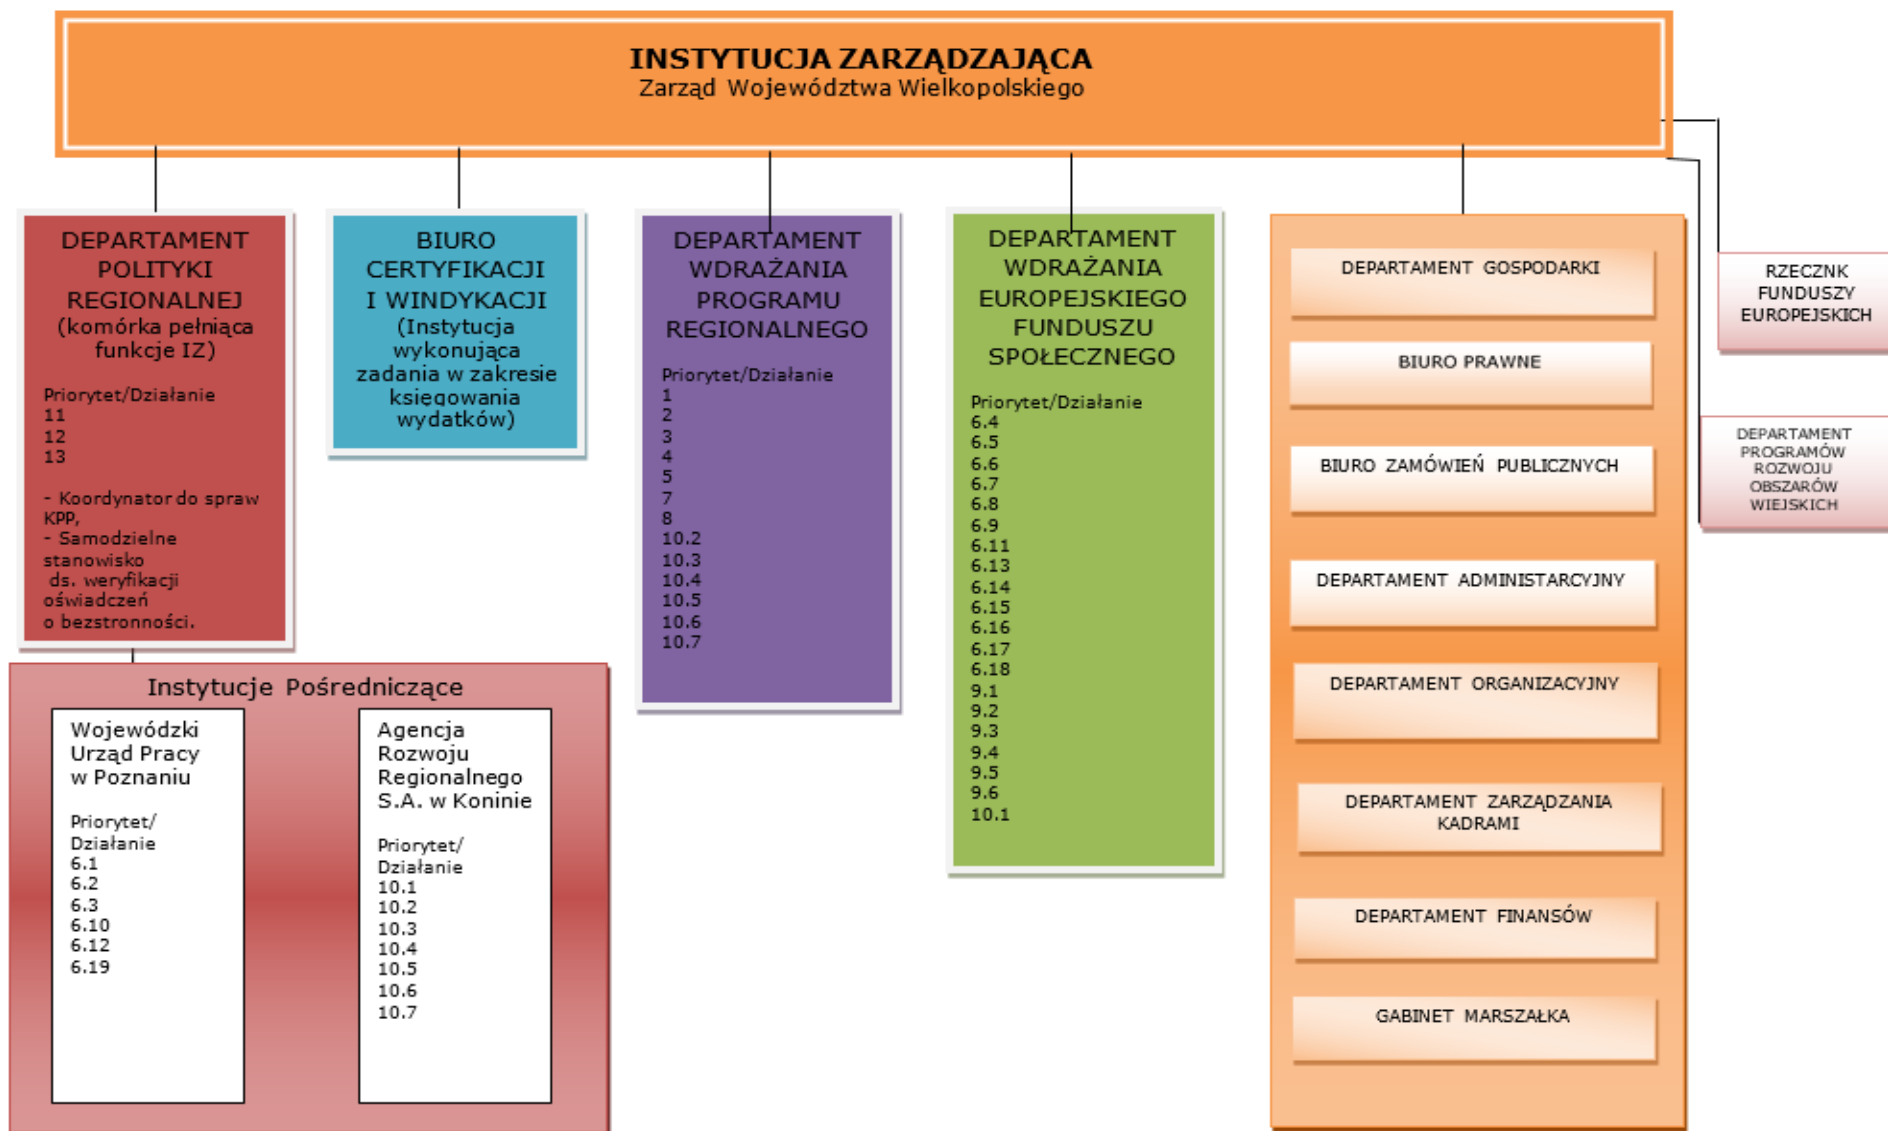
INSTYTUCJA ZARZĄDZAJĄCA
Zarząd Województwa Wielkopolskiego

DEPARTAMENT POLITYKI REGIONALNEJ (komórka pełniąca funkcje IZ)

Priorytet/Działanie
11
12
13

- Koordynator do spraw KPP,
- Samodzielne stanowisko ds. weryfikacji oświadczeń o bezstronności.

BIURO CERTYFIKACJI I WINDYKACJI (Instytucja wykonująca zadania w zakresie księgowania wydatków)

DEPARTAMENT WDRAŻANIA PROGRAMU REGIONALNEGO

Priorytet/Działanie
1
2
3
4
5
7
8
10.2
10.3
10.4
10.5
10.6
10.7

DEPARTAMENT WDRAŻANIA EUROPEJSKIEGO FUNDUSZU SPOŁECZNEGO

Priorytet/Działanie
6.4
6.5
6.6
6.7
6.8
6.9
6.11
6.13
6.14
6.15
6.16
6.17
6.18
9.1
9.2
9.3
9.4
9.5
9.6
10.1

DEPARTAMENT GOSPODARKI

BIURO PRAWNE

BIURO ZAMÓWIEŃ PUBLICZNYCH

DEPARTAMENT ADMINISTARCYJNY

DEPARTAMENT ORGANIZACYJNY

DEPARTAMENT ZARZĄDZANIA KADRAMI

DEPARTAMENT FINANSÓW

GABINET MARSZAŁKA

RZECZNK FUNDUSZY EUROPEJSKICH

DEPARTAMENT PROGRAMÓW ROZWOJU OBSZARÓW WIEJSKICH

Instytucje Pośredniczące

Wojewódzki Urząd Pracy w Poznaniu

Priorytet/ Działanie
6.1
6.2
6.3
6.10
6.12
6.19

Agencja Rozwoju Regionalnego S.A. w Koninie

Priorytet/ Działanie
10.1
10.2
10.3
10.4
10.5
10.6
10.7